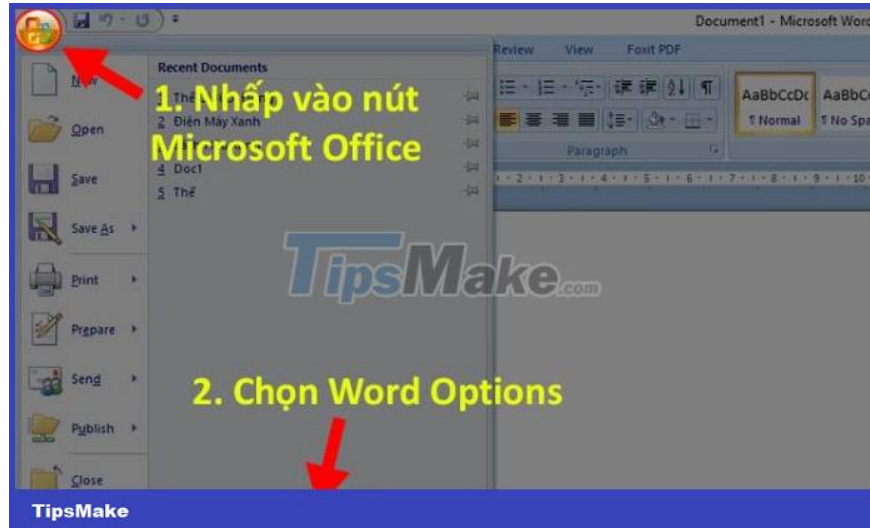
Document1 - Microsoft Word

Review View Foxit PDF

AaBbCcDc AaBbC
¶ Normal ¶ No Spa

Paragraph

Recent Documents

New
Open
Save
Save As
Print
Prepare
Send
Publish
Close

1 Thế
2 Điện Máy Xanh
3
4 Doc1
5 Thế

1. Nhấp vào nút Microsoft Office

TipsMake.com

2. Chọn Word Options

TipsMake